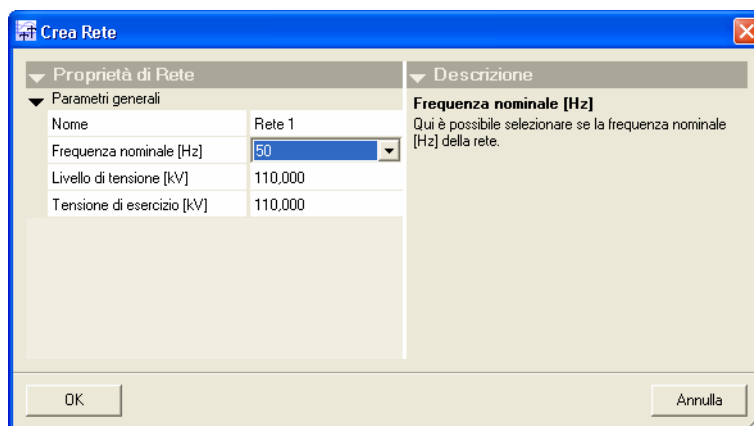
Crea Rete

Proprietà di Rete

Parametri generali

| | |
|---|---|
| Nome | Rete 1 |
| Frequenza nominale [Hz] | 50 |
| Livello di tensione [kV] | 110,000 |
| Tensione di esercizio [kV] | 110,000 |

Descrizione

Frequenza nominale [Hz]

Qui è possibile selezionare se la frequenza nominale [Hz] della rete.

OK

Annulla